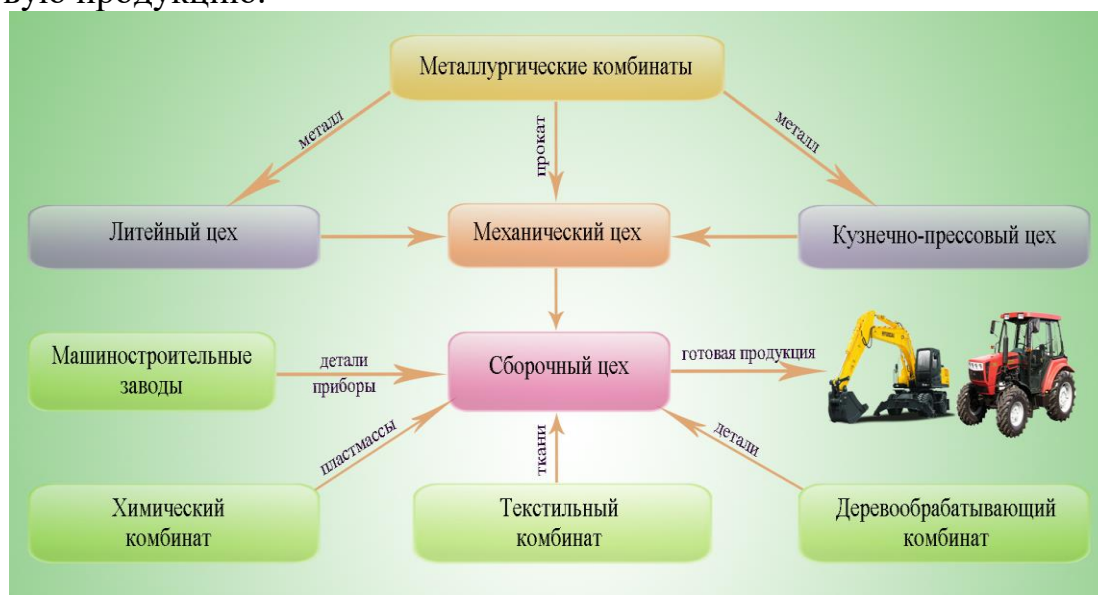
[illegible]

Металлургические комбинаты

металл

прокат

металл

Литейный цех

Механический цех

Кузнечно-прессовый цех

Машиностроительные заводы

детали приборы

Сборочный цех

готовая продукция

пластмассы

ткани

детали

Химический комбинат

Текстильный комбинат

Деревообрабатывающий комбинат